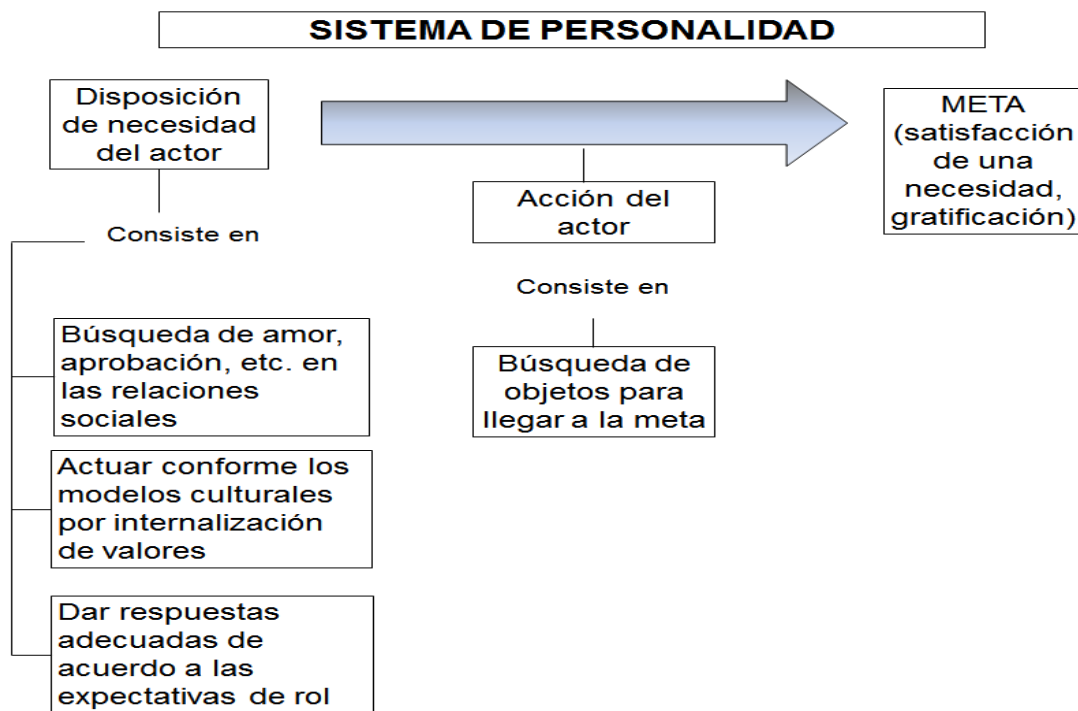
SISTEMA DE PERSONALIDAD

Disposición de necesidad del actor

Consiste en

Búsqueda de amor, aprobación, etc. en las relaciones sociales

Actuar conforme los modelos culturales por internalización de valores

Dar respuestas adecuadas de acuerdo a las expectativas de rol

Acción del actor

Consiste en

Búsqueda de objetos para llegar a la meta

META (satisfacción de una necesidad, gratificación)